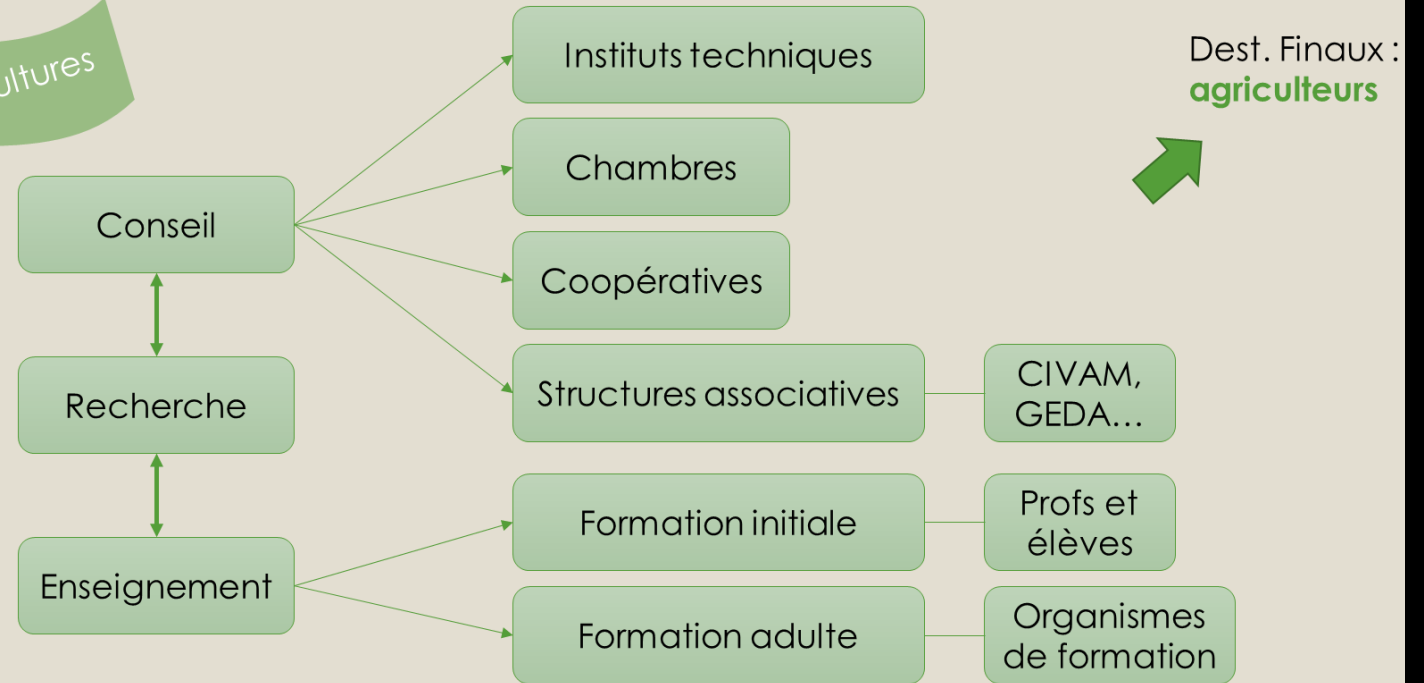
ultures

Conseil

Recherche

Enseignement

Instituts techniques

Chambres

Coopératives

Structures associatives

CIVAM, GEDA…

Formation initiale

Profs et élèves

Formation adulte

Organismes de formation

Dest. Finaux : **agriculteurs**